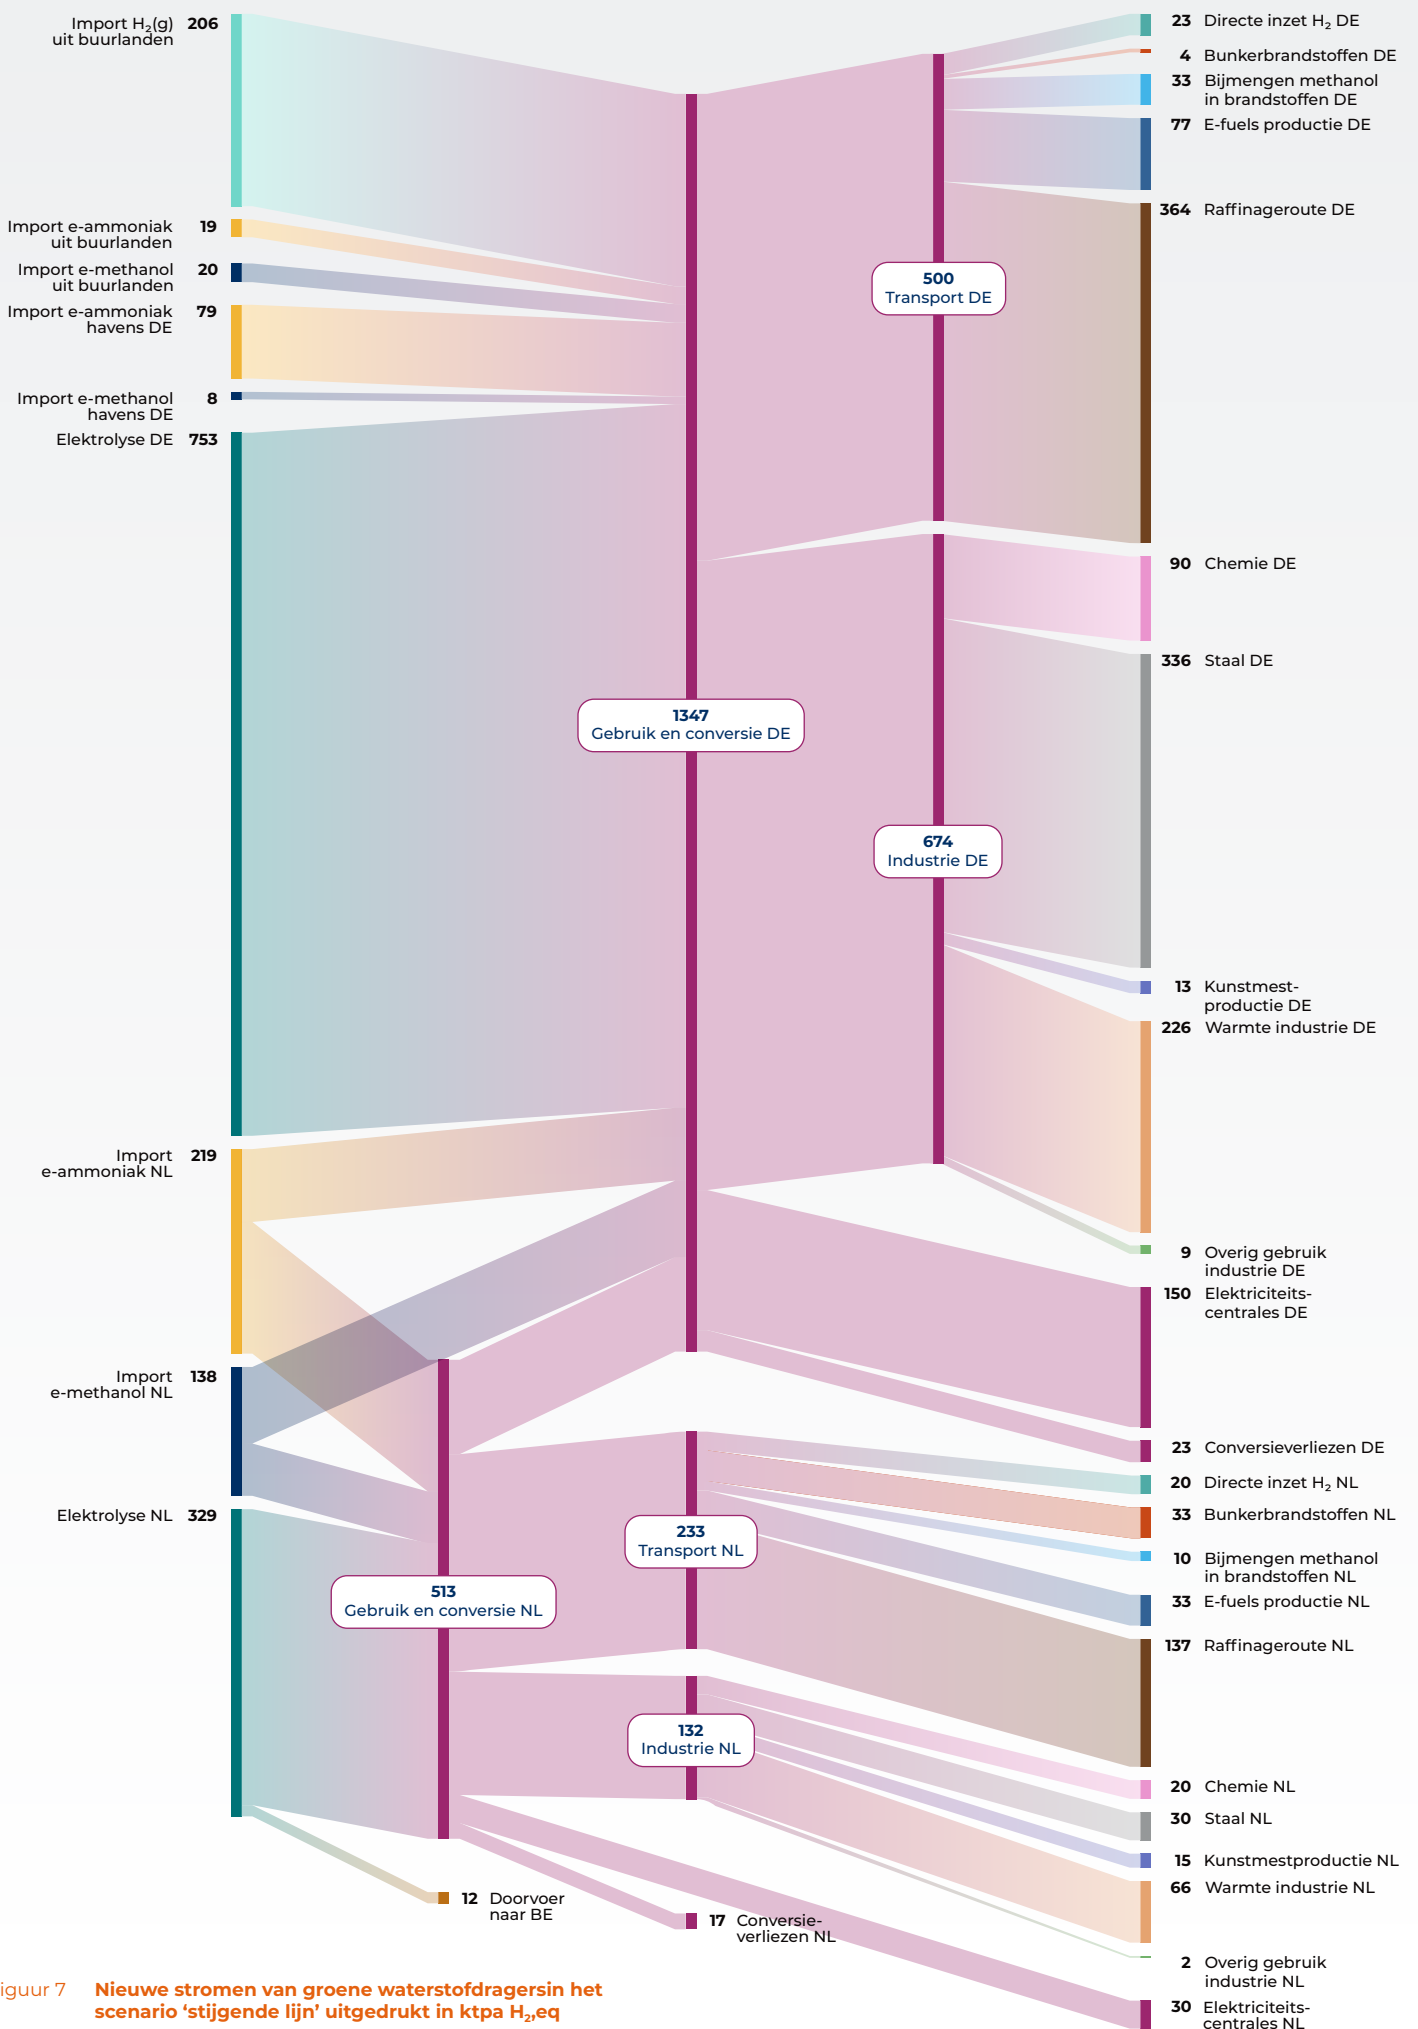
Import $H_2$(g) uit buurlanden 206

Import e-ammoniak uit buurlanden 19

Import e-methanol uit buurlanden 20

Import e-ammoniak havens DE 79

Import e-methanol havens DE 8

Elektrolyse DE 753

Import e-ammoniak NL 219

Import e-methanol NL 138

Elektrolyse NL 329

1347 Gebruik en conversie DE

500 Transport DE

674 Industrie DE

513 Gebruik en conversie NL

233 Transport NL

132 Industrie NL

12 Doorvoer naar BE

17 Conversieverliezen NL

23 Directe inzet $H_2$ DE

4 Bunkerbrandstoffen DE

33 Bijmengen methanol in brandstoffen DE

77 E-fuels productie DE

364 Raffinageroute DE

90 Chemie DE

336 Staal DE

13 Kunstmestproductie DE

226 Warmte industrie DE

9 Overig gebruik industrie DE

150 Elektriciteitscentrales DE

23 Conversieverliezen DE

20 Directe inzet $H_2$ NL

33 Bunkerbrandstoffen NL

10 Bijmengen methanol in brandstoffen NL

33 E-fuels productie NL

137 Raffinageroute NL

20 Chemie NL

30 Staal NL

15 Kunstmestproductie NL

66 Warmte industrie NL

2 Overig gebruik industrie NL

30 Elektriciteitscentrales NL

iguur 7 Nieuwe stromen van groene waterstofdragersin het scenario ‘stijgende lijn’ uitgedrukt in ktpa $H_2$eq